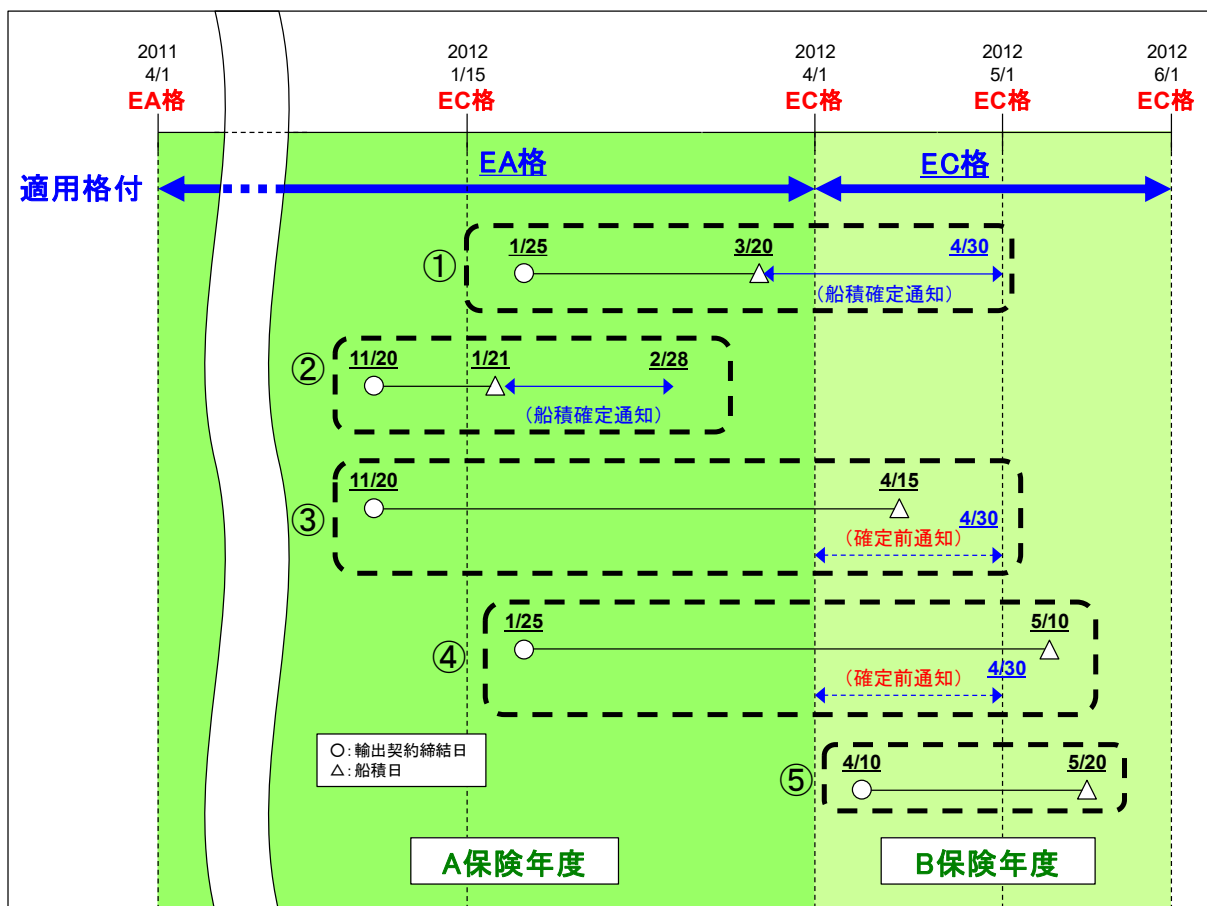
2011
4/1
EA格

2012
1/15
EC格

2012
4/1
EC格

2012
5/1
EC格

2012
6/1
EC格

適用格付

EA格

EC格

①
1/25
3/20
4/30
（船積確定通知）

②
11/20
1/21
2/28
（船積確定通知）

③
11/20
4/15
4/30
（確定前通知）

④
1/25
5/10
4/30
（確定前通知）

○：輸出契約締結日
△：船積日

⑤
4/10
5/20

A保険年度

B保険年度